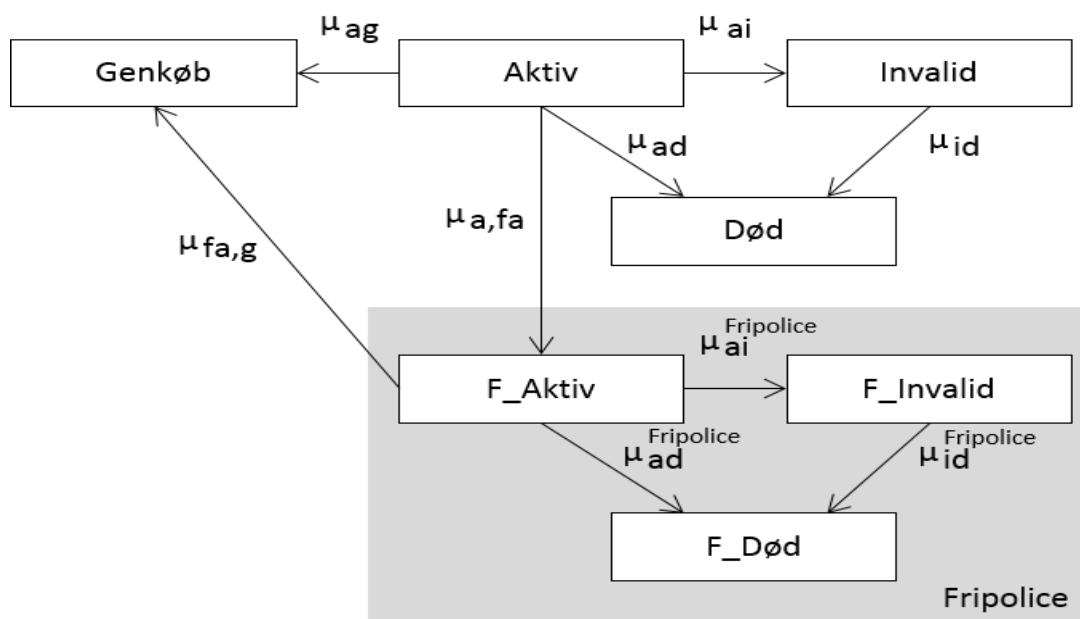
$\mu_{ag}$

$\mu_{ai}$

Genkøb

Aktiv

Invalid

$\mu_{ad}$

$\mu_{id}$

$\mu_{a,fa}$

Død

$\mu_{fa,g}$

$\mu_{ai}^{Fripolice}$

F_Aktiv

F_Invalid

$\mu_{ad}^{Fripolice}$

$\mu_{id}^{Fripolice}$

F_Død

Fripolice